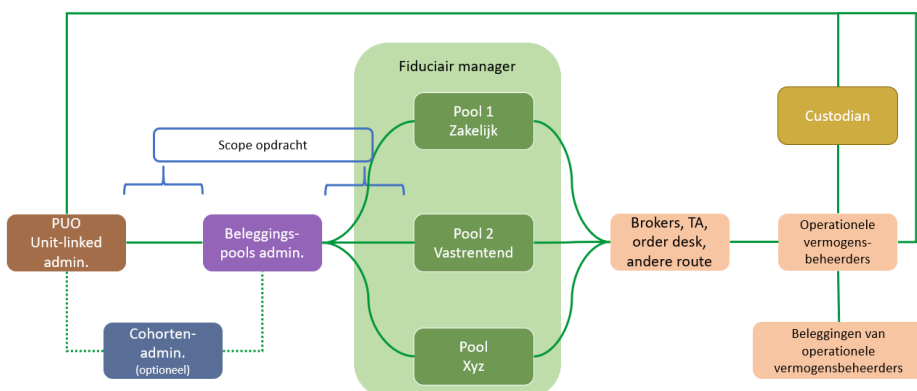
Fiduciair manager

Pool 1
Zakelijk

Custodian

Scope opdracht

PUO
Unit-linked
admin.

Beleggings-
pools admin.

Pool 2
Vastrentend

Brokers, TA,
order desk,
andere route

Operationele
vermogens-
beheerders

Cohorten-
admin.
(optioneel)

Pool
Xyz

Beleggingen van
operationele
vermogensbeheerders